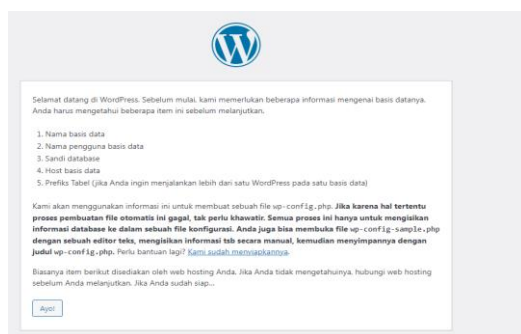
Selamat datang di WordPress. Sebelum mulai, kami memerlukan beberapa informasi mengenai basis datanya. Anda harus mengetahui beberapa item ini sebelum melanjutkan.

1. Nama basis data
2. Nama pengguna basis data
3. Sandi database
4. Host basis data
5. Prefiks Tabel (jika Anda ingin menjalankan lebih dari satu WordPress pada satu basis data)

Kami akan menggunakan informasi ini untuk membuat sebuah file wp-config.php. **Jika karena hal tertentu proses pembuatan file otomatis ini gagal, tak perlu khawatir. Semua proses ini hanya untuk mengisikan informasi database ke dalam sebuah file konfigurasi. Anda juga bisa membuka file wp-config-sample.php dengan sebuah editor teks, mengisikan informasi tsb secara manual, kemudian menyimpannya dengan judul wp-config.php.** Perlu bantuan lagi? Kami sudah menyiapkannya.

Biasanya item berikut disediakan oleh web hosting Anda. Jika Anda tidak mengetahuinya, hubungi web hosting sebelum Anda melanjutkan. Jika Anda sudah siap…

Ayo!